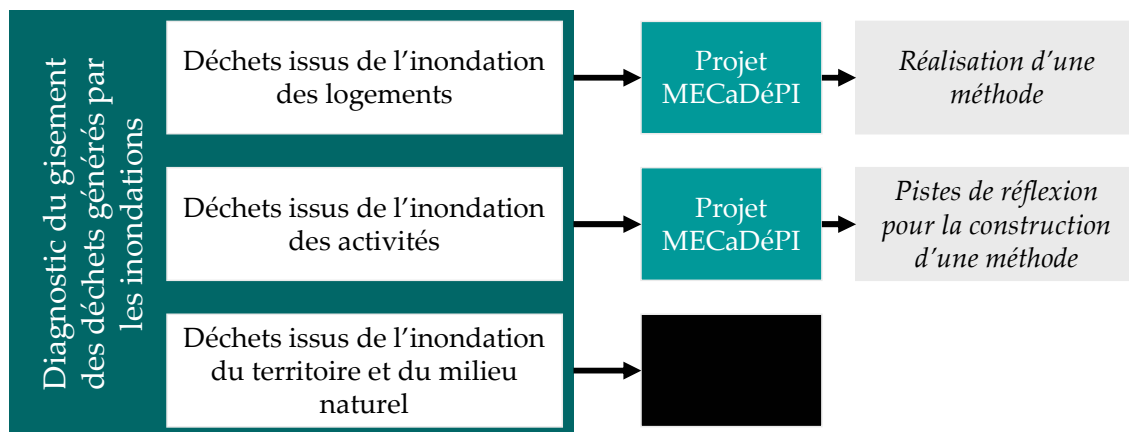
Diagnostic du gisement des déchets générés par les inondations

Déchets issus de l'inondation des logements

Projet MECaDéPI

Réalisation d'une méthode

Déchets issus de l'inondation des activités

Projet MECaDéPI

Pistes de réflexion pour la construction d'une méthode

Déchets issus de l'inondation du territoire et du milieu naturel